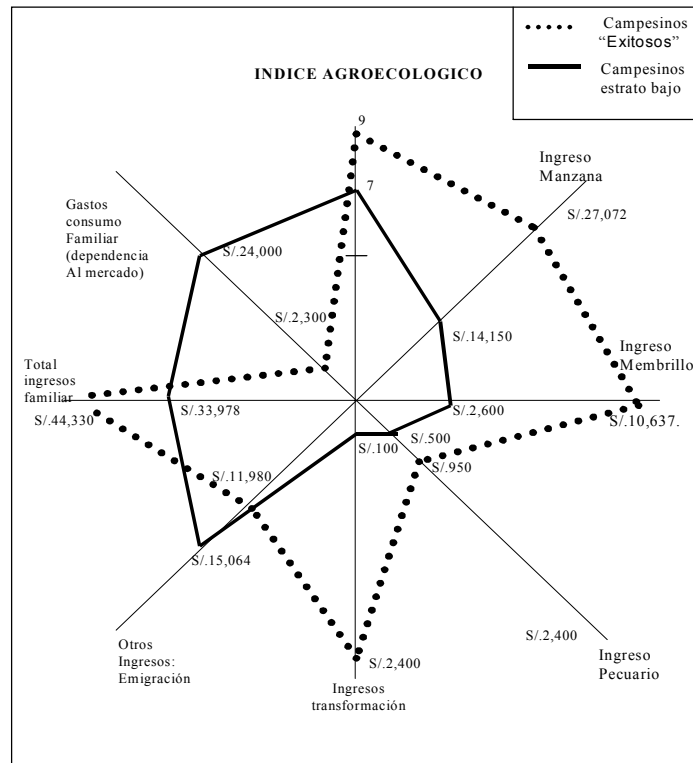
Campesinos "Exitosos"

Campesinos estrato bajo

INDICE AGROECOLOGICO

9

7

Ingreso Manzana

S/.27,072

Gastos consumo Familiar (dependencia Al mercado)

S/.24,000

S/.2,300

S/.14,150

Ingreso Membrillo

Total ingresos familiar

S/.44,330

S/.33,978

S/.2,600

S/.10,637.

S/.500

S/.100

S/.950

S/.11,980

S/.15,064

S/.2,400

Otros Ingresos: Emigración

S/.2,400

Ingreso Pecuario

Ingresos transformación